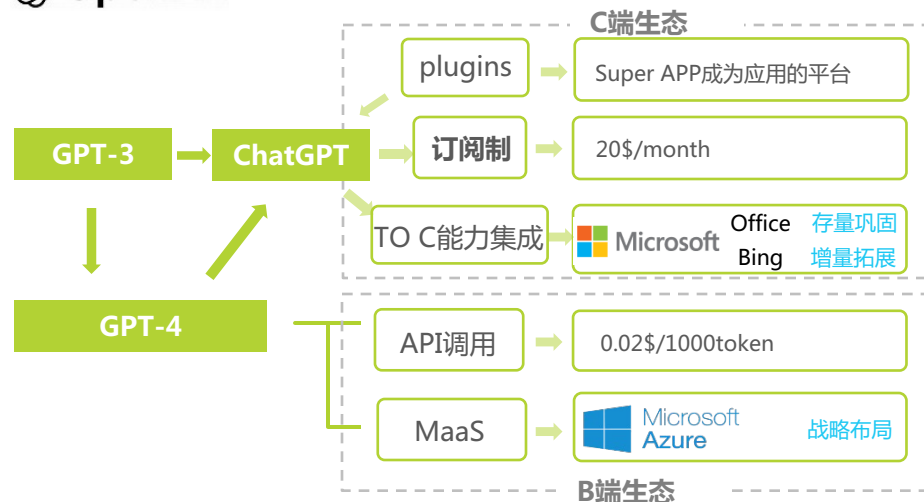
C端生态

GPT-3

ChatGPT

GPT-4

plugins

Super APP成为应用的平台

订阅制

20$/month

TO C能力集成

Microsoft

Office 存量巩固

Bing 增量拓展

API调用

0.02$/1000token

MaaS

Microsoft Azure

战略布局

B端生态